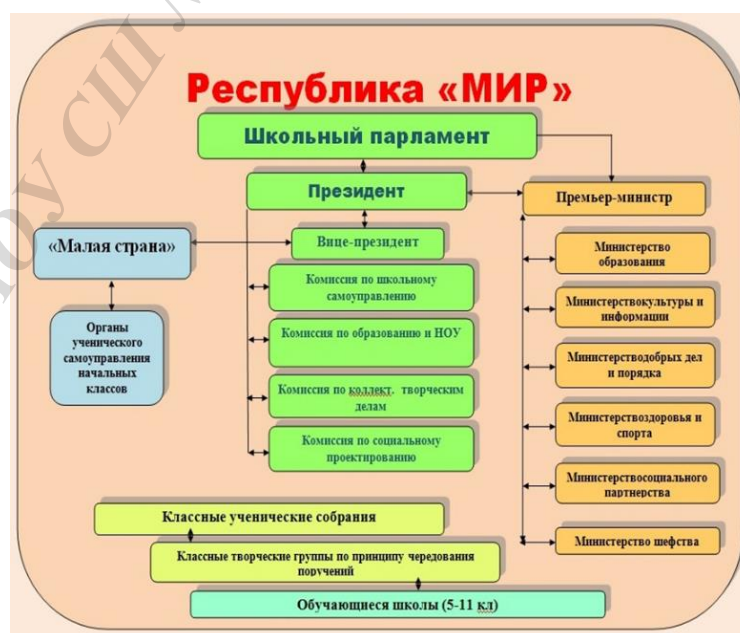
МОУ СШ

Республика «МИР»

Школьный парламент

Президент

Премьер-министр

«Малая страна»

Вице-президент

Органы ученического самоуправления начальных классов

Комиссия по школьному самоуправлению

Комиссия по образованию и НОУ

Комиссия по коллект. творческим делам

Комиссия по социальному проектированию

Министерство образования

Министерствокультуры и информации

Министерстводобрых дел и порядка

Министерствоздоровья и спорта

Министерствосоциального партнерства

Министерство шефства

Классные ученические собрания

Классные творческие группы по принципу чередования поручений

Обучающиеся школы (5-11 кл)